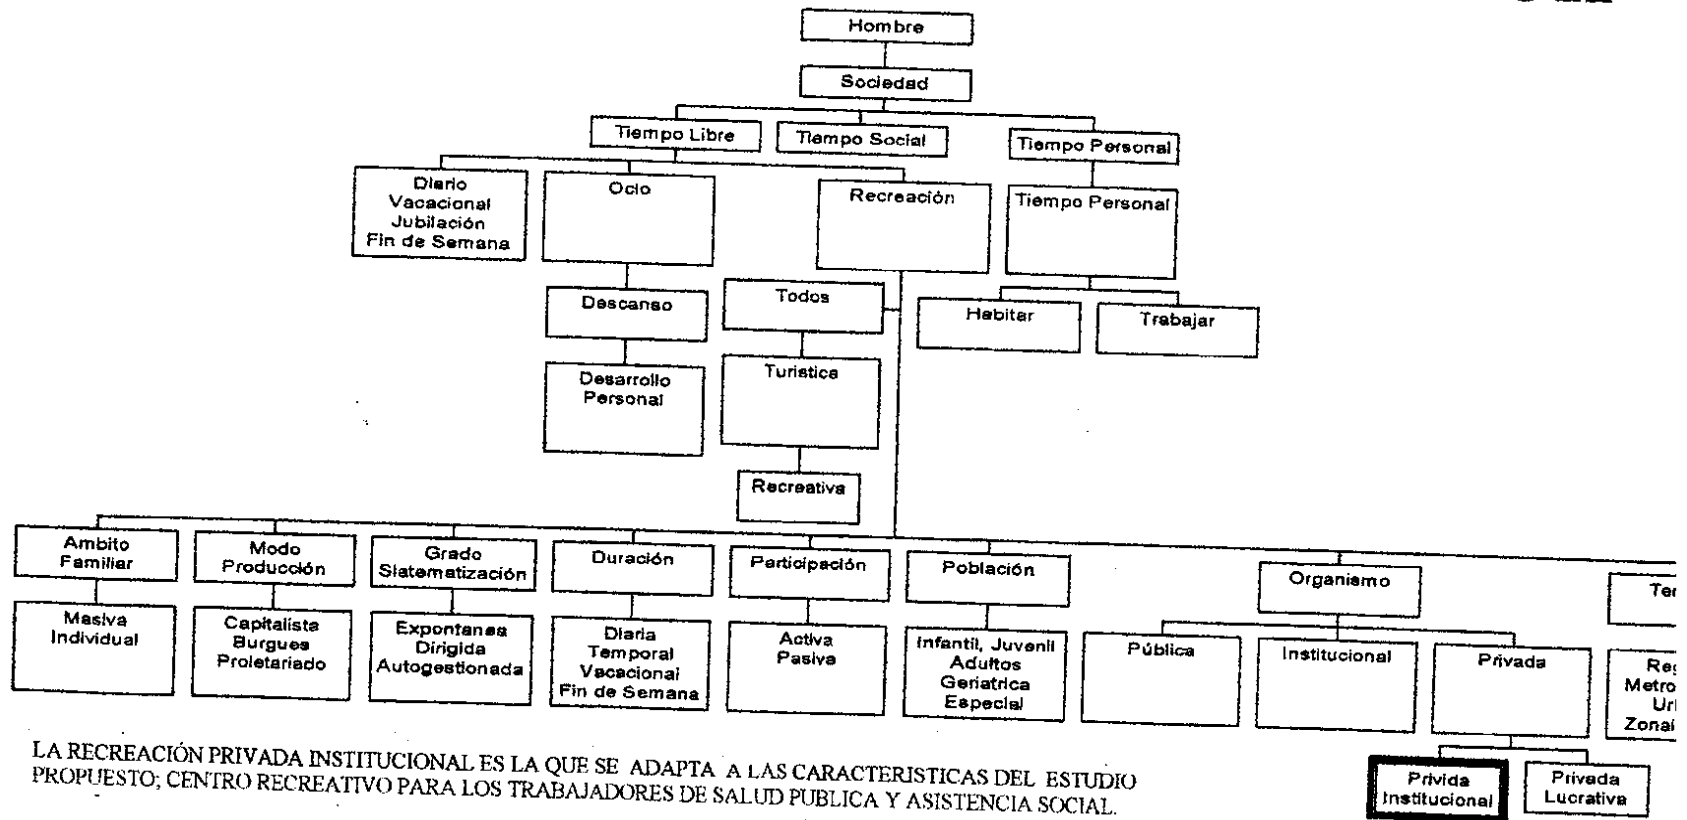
Hombre

Sociedad

Tiempo Libre

Tiempo Social

Tiempo Personal

Diario
Vacacional
Jubilación
Fin de Semana

Ocio

Recreación

Tiempo Personal

Descanso

Todos

Habitar

Trabajar

Desarrollo
Personal

Turistica

Recreativa

Ambito
Familiar

Modo
Producción

Grado
Sistematización

Duración

Participación

Población

Organismo

Te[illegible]

Masiva
Individual

Capitalista
Burgues
Proletariado

Expontanea
Dirigida
Autogestionada

Diaria
Temporal
Vacacional
Fin de Semana

Activa
Pasiva

Infantil, Juvenil
Adultos
Geriatrica
Especial

Pública

Institucional

Privada

Re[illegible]
Metro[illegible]
Ur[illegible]
Zonal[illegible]

Privada
Institucional

Privada
Lucrativa

LA RECREACIÓN PRIVADA INSTITUCIONAL ES LA QUE SE ADAPTA A LAS CARACTERISTICAS DEL ESTUDIO PROPUESTO; CENTRO RECREATIVO PARA LOS TRABAJADORES DE SALUD PUBLICA Y ASISTENCIA SOCIAL.